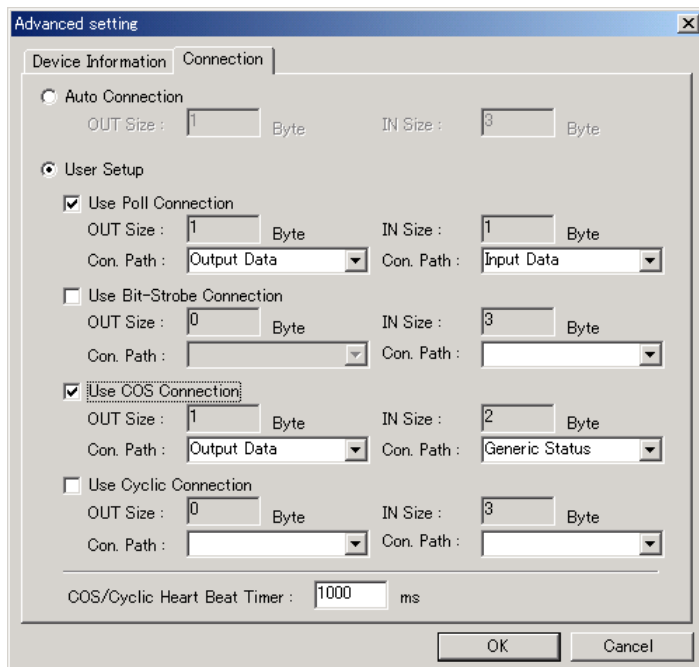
Advanced setting

Device Information | Connection

Auto Connection
OUT Size : 1 Byte IN Size : 3 Byte

User Setup

Use Poll Connection
OUT Size : 1 Byte IN Size : 1 Byte
Con. Path : Output Data Con. Path : Input Data

Use Bit-Strobe Connection
OUT Size : 0 Byte IN Size : 3 Byte
Con. Path : Con. Path :

Use COS Connection
OUT Size : 1 Byte IN Size : 2 Byte
Con. Path : Output Data Con. Path : Generic Status

Use Cyclic Connection
OUT Size : 0 Byte IN Size : 3 Byte
Con. Path : Con. Path :

COS/Cyclic Heart Beat Timer : 1000 ms

OK Cancel